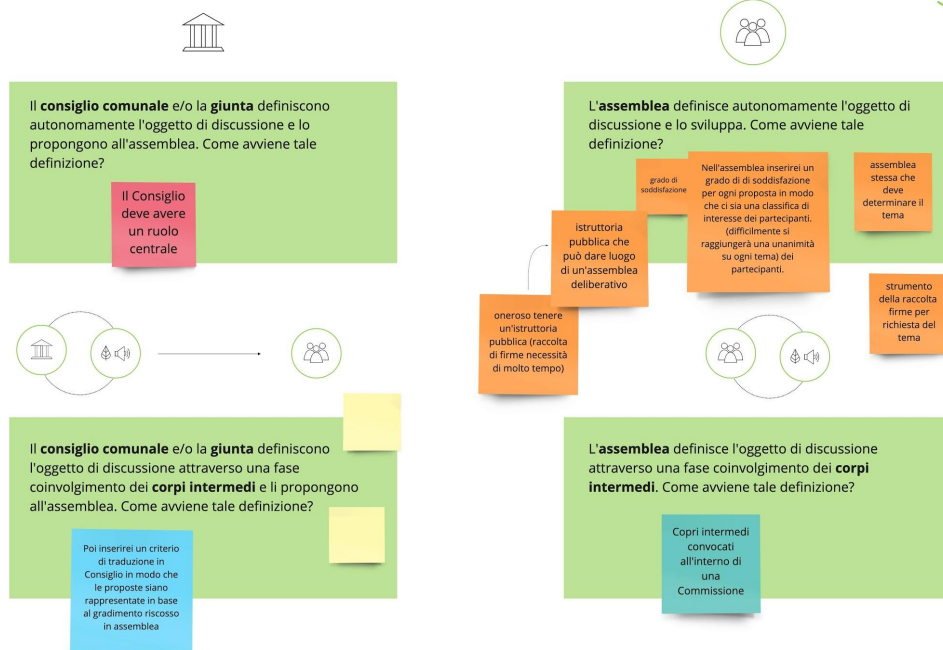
Il **consiglio comunale** e/o la **giunta** definiscono autonomamente l'oggetto di discussione e lo propongono all'assemblea. Come avviene tale definizione?

Il Consiglio deve avere un ruolo centrale

Il **consiglio comunale** e/o la **giunta** definiscono l'oggetto di discussione attraverso una fase coinvolgimento dei **corpi intermedi** e li propongono all'assemblea. Come avviene tale definizione?

Poi inserirei un criterio di traduzione in Consiglio in modo che le proposte siano rappresentate in base al gradimento riscosso in assemblea

L'**assemblea** definisce autonomamente l'oggetto di discussione e lo sviluppa. Come avviene tale definizione?

grado di soddisfazione

Nell'assemblea inserirei un grado di di soddisfazione per ogni proposta in modo che ci sia una classifica di interesse dei partecipanti. (difficilmente si raggiungerà una unanimità su ogni tema) dei partecipanti.

assemblea stessa che deve determinare il tema

istruttoria pubblica che può dare luogo di un'assemblea deliberativo

oneroso tenere un'istruttoria pubblica (raccolta di firme necessità di molto tempo)

strumento della raccolta firme per richiesta del tema

L'**assemblea** definisce l'oggetto di discussione attraverso una fase coinvolgimento dei **corpi intermedi**. Come avviene tale definizione?

Copri intermedi convocati all'interno di una Commissione